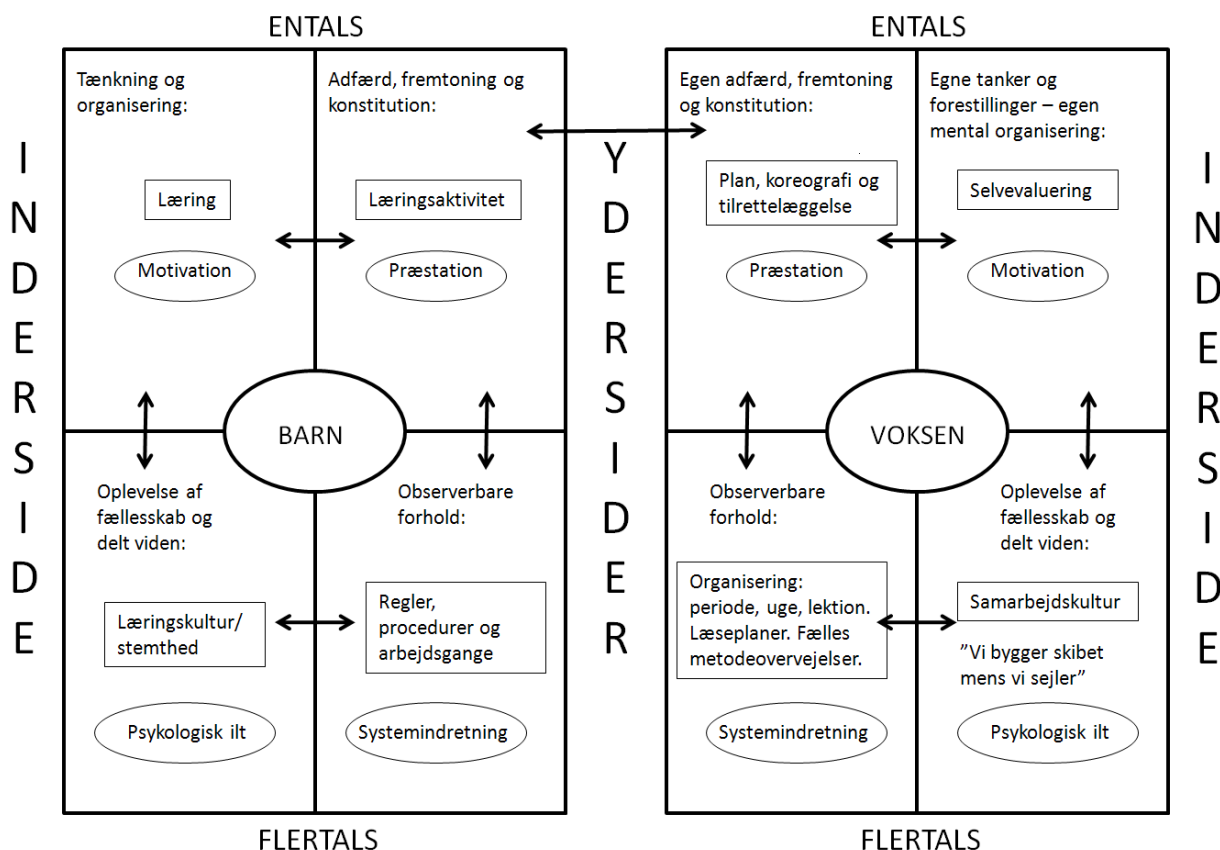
ENTALS

INDERSIDE

Tænkning og organisering:

Læring

Motivation

Adfærd, fremtoning og konstitution:

Læringsaktivitet

Præstation

BARN

Oplevelse af fællesskab og delt viden:

Læringskultur/ stemthed

Psykologisk ilt

Observerbare forhold:

Regler, procedurer og arbejdsgange

Systemindretning

FLERTALS

YDERSIDER

ENTALS

Egen adfærd, fremtoning og konstitution:

Plan, koreografi og tilrettelæggelse

Præstation

Egne tanker og forestillinger – egen mental organisering:

Selvevaluering

Motivation

VOKSEN

Observerbare forhold:

Organisering: periode, uge, lektion. Læseplaner. Fælles metodeovervejelser.

Systemindretning

Oplevelse af fællesskab og delt viden:

Samarbejdskultur

”Vi bygger skibet mens vi sejler”

Psykologisk ilt

FLERTALS

INDERSIDE